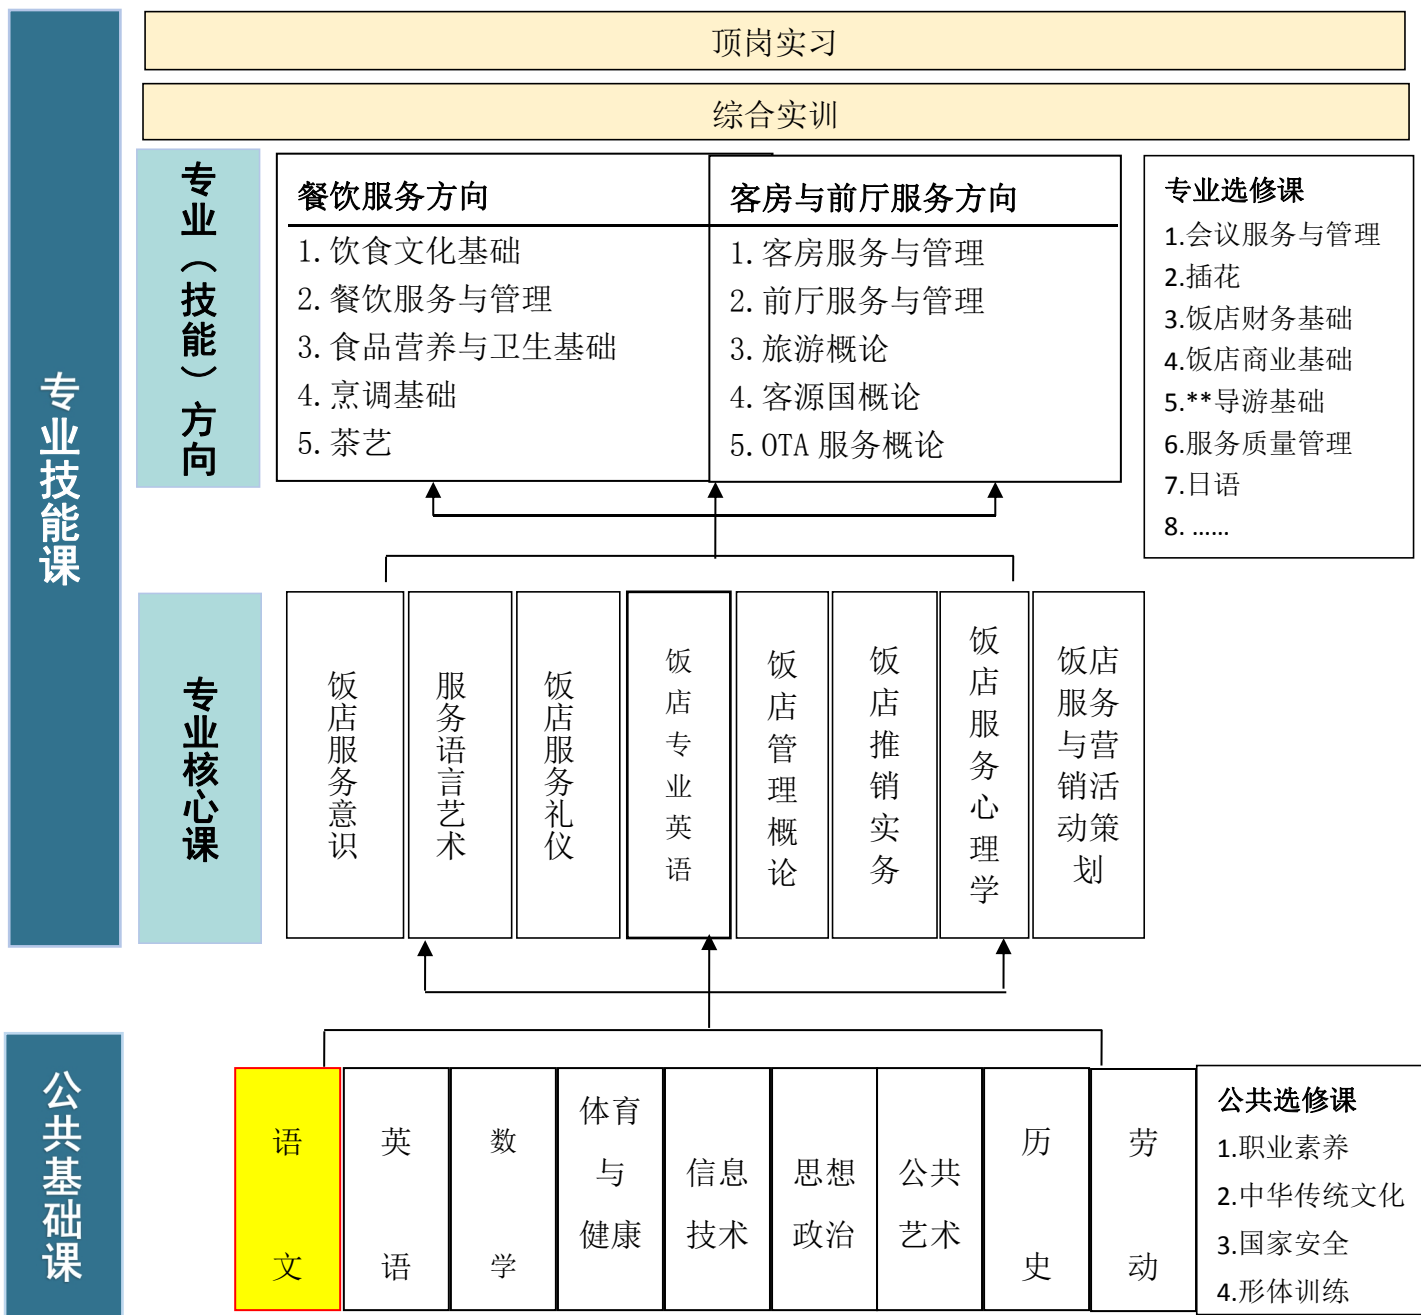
顶岗实习

综合实训

专业技能课

专业（技能）方向

餐饮服务方向
1. 饮食文化基础
2. 餐饮服务与管理
3. 食品营养与卫生基础
4. 烹调基础
5. 茶艺

客房与前厅服务方向
1. 客房服务与管理
2. 前厅服务与管理
3. 旅游概论
4. 客源国概论
5. OTA 服务概论

专业选修课
1.会议服务与管理
2.插花
3.饭店财务基础
4.饭店商业基础
5.**导游基础
6.服务质量管理
7.日语
8. ……

专业核心课

饭店服务意识

服务语言艺术

饭店服务礼仪

饭店专业英语

饭店管理概论

饭店推销实务

饭店服务心理学

饭店服务与营销活动策划

公共基础课

语文

英语

数学

体育与健康

信息技术

思想政治

公共艺术

历史

劳动

公共选修课
1.职业素养
2.中华传统文化
3.国家安全
4.形体训练